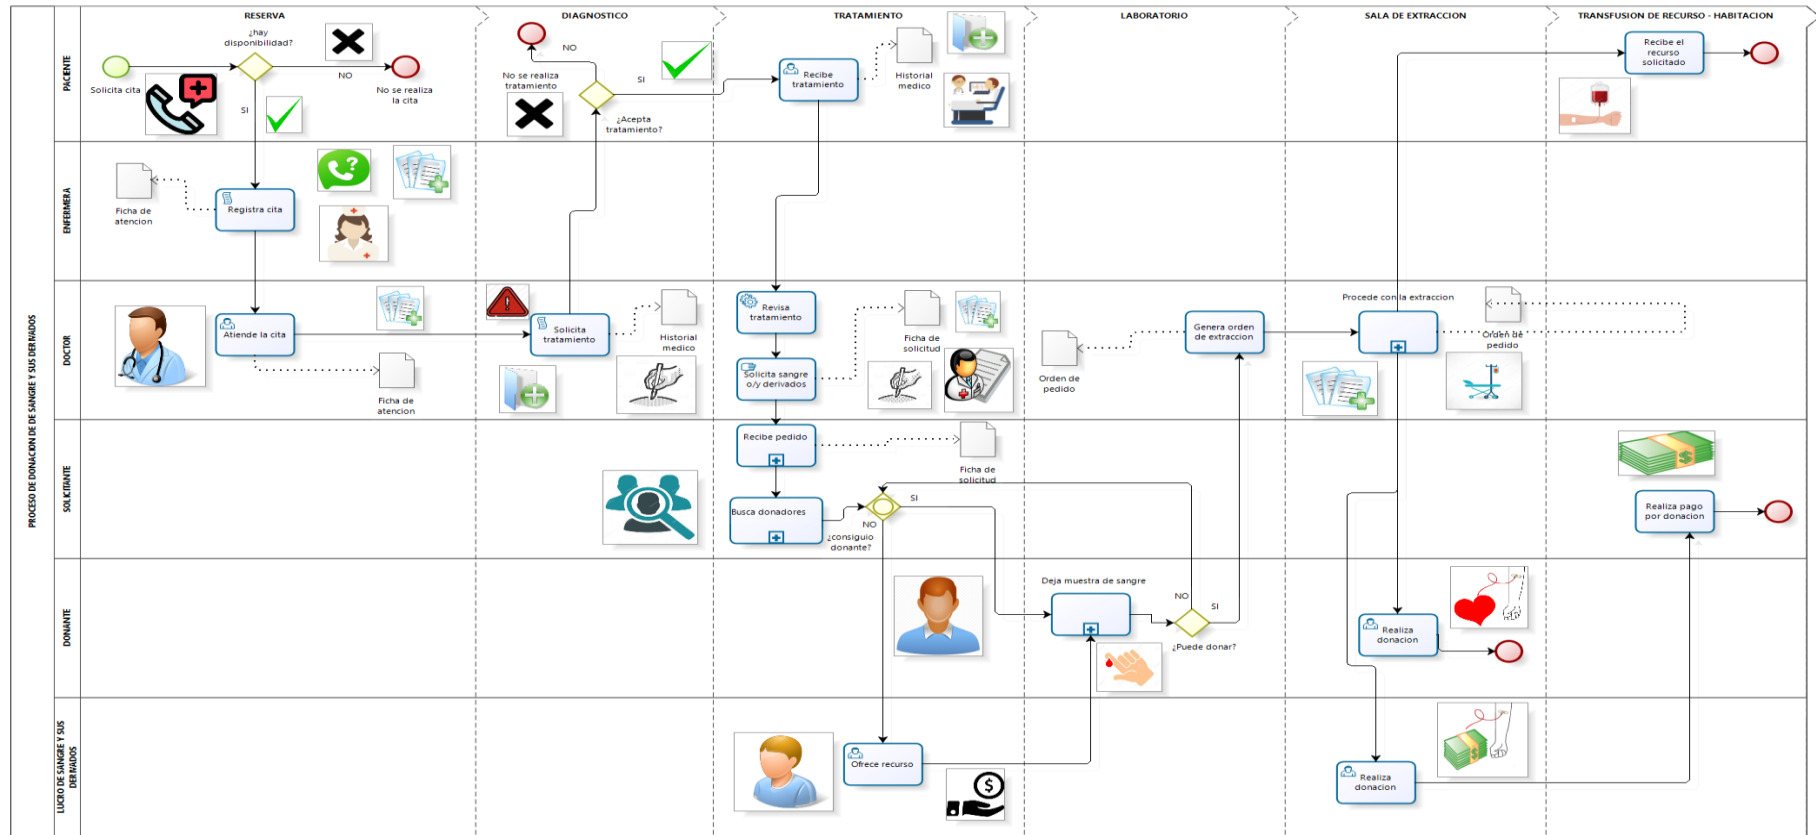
PROCESO DE DONACION DE SANGRE Y SUS DERIVADOS

RESERVA
DIAGNOSTICO
TRATAMIENTO
LABORATORIO
SALA DE EXTRACCION
TRANSFUSION DE RECURSO - HABITACION

PACIENTE
Solicita cita
¿hay disponibilidad?
NO
No se realiza la cita
SI
NO
No se realiza tratamiento
SI
¿Acepta tratamiento?
Recibe tratamiento
Historial medico
Recibe el recurso solicitado

ENFERMERA
Ficha de atencion
Registra cita

DOCTOR
Atiende la cita
Ficha de atencion
Solicita tratamiento
Historial medico
Revisa tratamiento
Solicita sangre o/y derivados
Ficha de solicitud
Orden de pedido
Genera orden de extraccion
Procede con la extraccion
Orden de pedido

SOLICITANTE
Recibe pedido
Ficha de solicitud
Busca donadores
SI
NO
¿consiguio donante?
Realiza pago por donacion

DONANTE
Deja muestra de sangre
NO
SI
¿Puede donar?
Realiza donacion

LUCRO DE SANGRE Y SUS DERIVADOS
Ofrece recurso
Realiza donacion